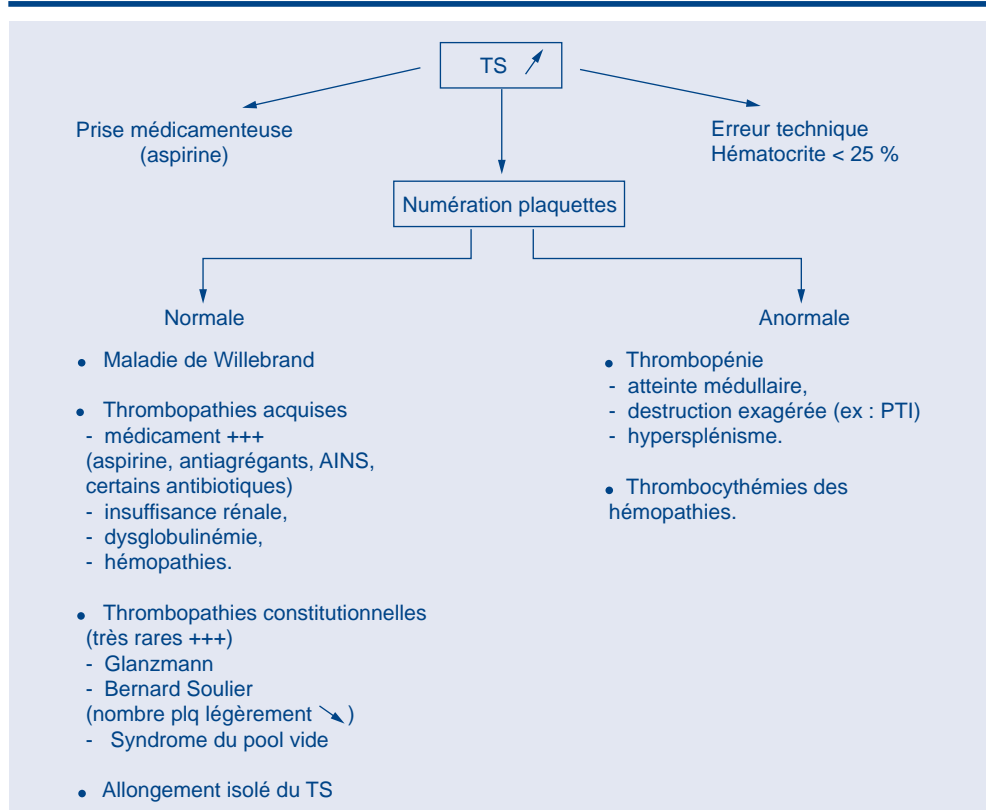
TS ↗

Prise médicamenteuse (aspirine)

Erreur technique
Hématocrite < 25 %

Numération plaquettes

Normale

• Maladie de Willebrand

• Thrombopathies acquises
- médicament +++ (aspirine, antiagrégants, AINS, certains antibiotiques)
- insuffisance rénale,
- dysglobulinémie,
- hémopathies.

• Thrombopathies constitutionnelles (très rares +++)
- Glanzmann
- Bernard Soulier (nombre plq légèrement ↘)
- Syndrome du pool vide

• Allongement isolé du TS

Anormale

• Thrombopénie
- atteinte médullaire,
- destruction exagérée (ex : PTI)
- hypersplénisme.

• Thrombocythémies des hémopathies.